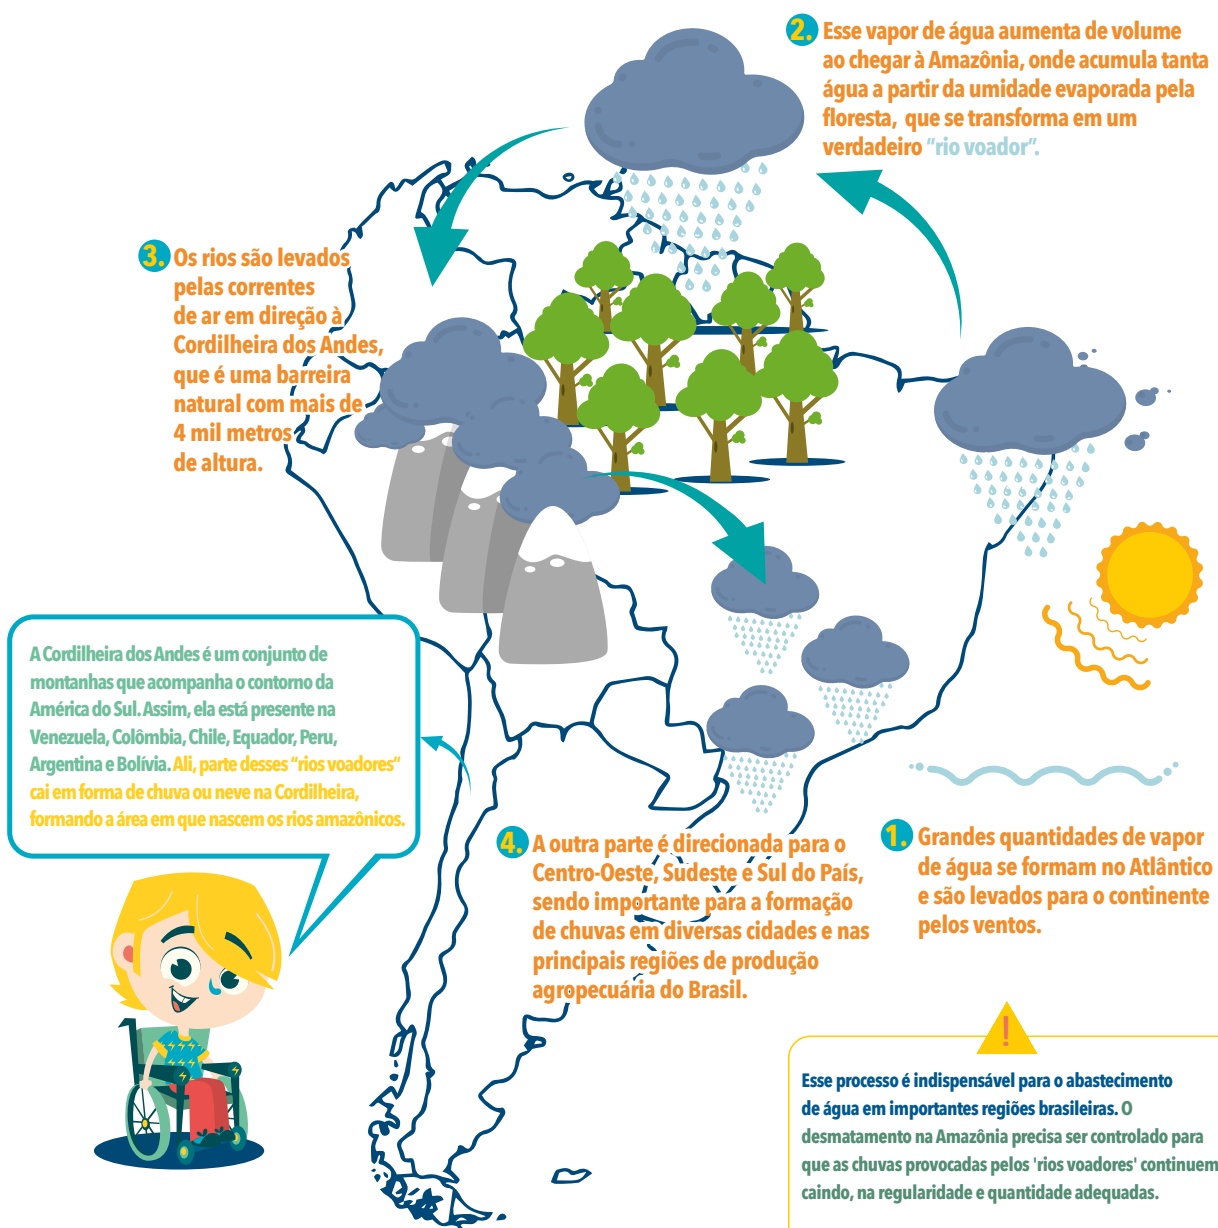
2. Esse vapor de água aumenta de volume ao chegar à Amazônia, onde acumula tanta água a partir da umidade evaporada pela floresta, que se transforma em um verdadeiro "rio voador".

3. Os rios são levados pelas correntes de ar em direção à Cordilheira dos Andes, que é uma barreira natural com mais de 4 mil metros de altura.

A Cordilheira dos Andes é um conjunto de montanhas que acompanha o contorno da América do Sul. Assim, ela está presente na Venezuela, Colômbia, Chile, Equador, Peru, Argentina e Bolívia. Ali, parte desses "rios voadores" cai em forma de chuva ou neve na Cordilheira, formando a área em que nascem os rios amazônicos.

4. A outra parte é direcionada para o Centro-Oeste, Sudeste e Sul do País, sendo importante para a formação de chuvas em diversas cidades e nas principais regiões de produção agropecuária do Brasil.

1. Grandes quantidades de vapor de água se formam no Atlântico e são levados para o continente pelos ventos.

!

Esse processo é indispensável para o abastecimento de água em importantes regiões brasileiras. O desmatamento na Amazônia precisa ser controlado para que as chuvas provocadas pelos 'rios voadores' continuem caindo, na regularidade e quantidade adequadas.